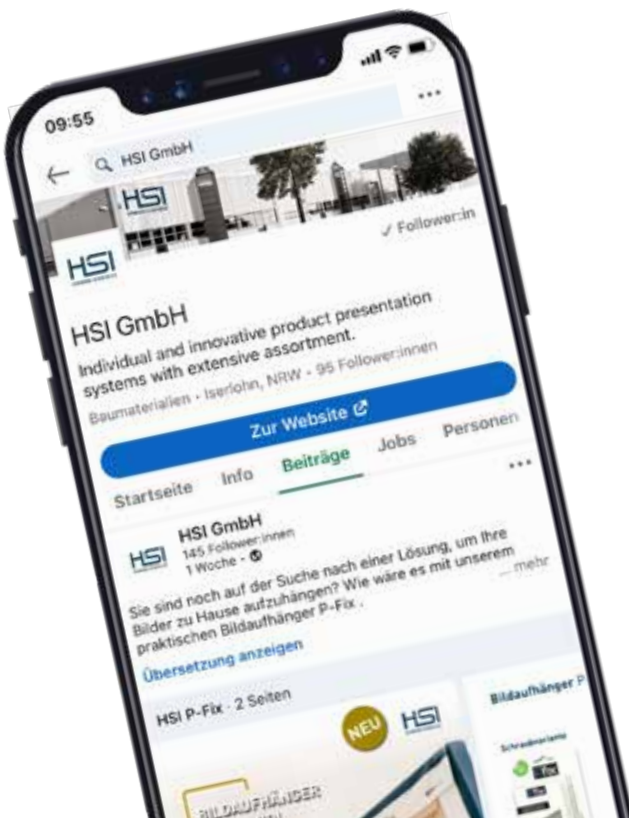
09:55

HSI GmbH

...

HSI

✓ Follower:in

HSI

HSI GmbH

Individual and innovative product presentation systems with extensive assortment.

Baumaterialien · Iserlohn, NRW · 95 Follower:innen

Zur Website

Startseite Info Beiträge Jobs Personen

HSI

HSI GmbH
145 Follower:innen
1 Woche ·

Sie sind noch auf der Suche nach einer Lösung, um Ihre Bilder zu Hause aufzuhängen? Wie wäre es mit unserem praktischen Bildaufhänger P-Fix . ... mehr

Übersetzung anzeigen

HSI P-Fix · 2 Seiten

NEU

HSI

BILDAUFHÄNGER

Bildaufhänger P

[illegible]